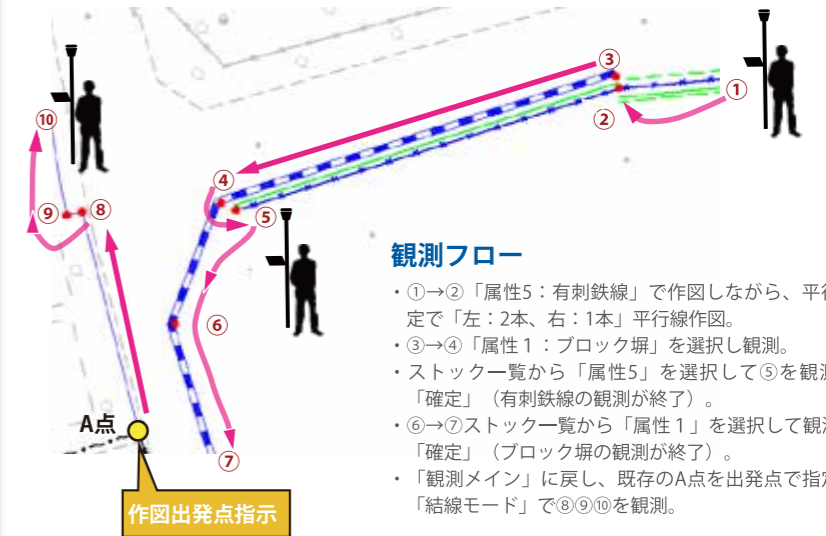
⑩
⑨ ⑧
③
①
②
④
⑤
⑥
⑦
A点
作図出発点指示

観測フロー

・①→②「属性5：有刺鉄線」で作図しながら、平行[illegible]定で「左：2本、右：1本」平行線作図。
・③→④「属性１：ブロック塀」を選択し観測。
・ストック一覧から「属性5」を選択して⑤を観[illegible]「確定」（有刺鉄線の観測が終了）。
・⑥→⑦ストック一覧から「属性１」を選択して観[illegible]「確定」（ブロック塀の観測が終了）。
・「観測メイン」に戻し、既存のA点を出発点で指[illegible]「結線モード」で⑧⑨⑩を観測。